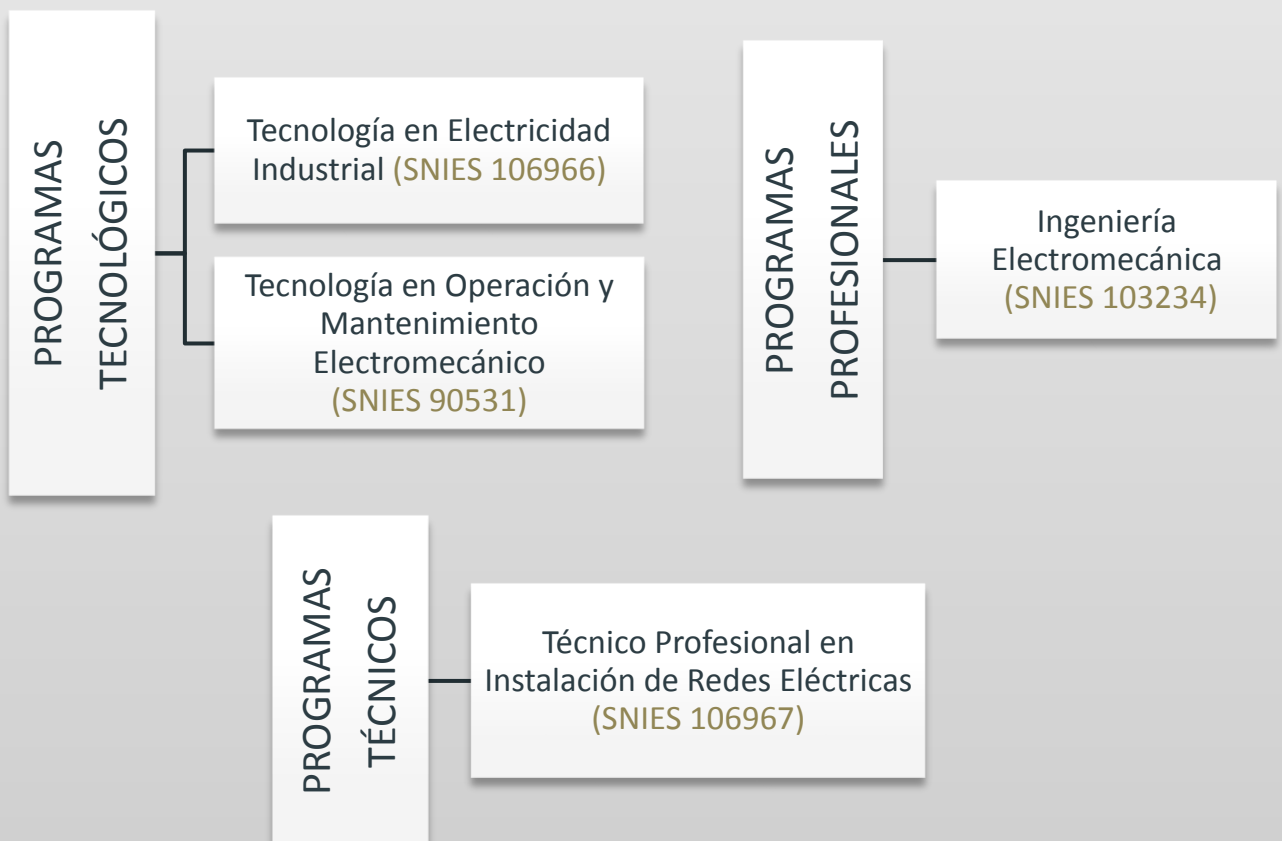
PROGRAMAS TECNOLÓGICOS

Tecnología en Electricidad Industrial (SNIES 106966)

Tecnología en Operación y Mantenimiento Electromecánico (SNIES 90531)

PROGRAMAS PROFESIONALES

Ingeniería Electromecánica (SNIES 103234)

PROGRAMAS TÉCNICOS

Técnico Profesional en Instalación de Redes Eléctricas (SNIES 106967)